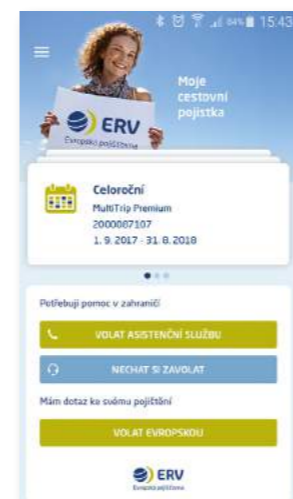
84% 15:43

ERV
Evropská pojišťovna

Moje cestovní pojistka

Celoroční
MultiTrip Premium
2000007107
1. 9. 2017 - 31. 8. 2018

Potřebuji pomoc v zahraničí

VOLAT ASISTENČNÍ SLUŽBU

NECHAT SI ZAVOLAT

Mám dotaz ke svému pojištění

VOLAT EVROPSKOU

ERV
Evropská pojišťovna